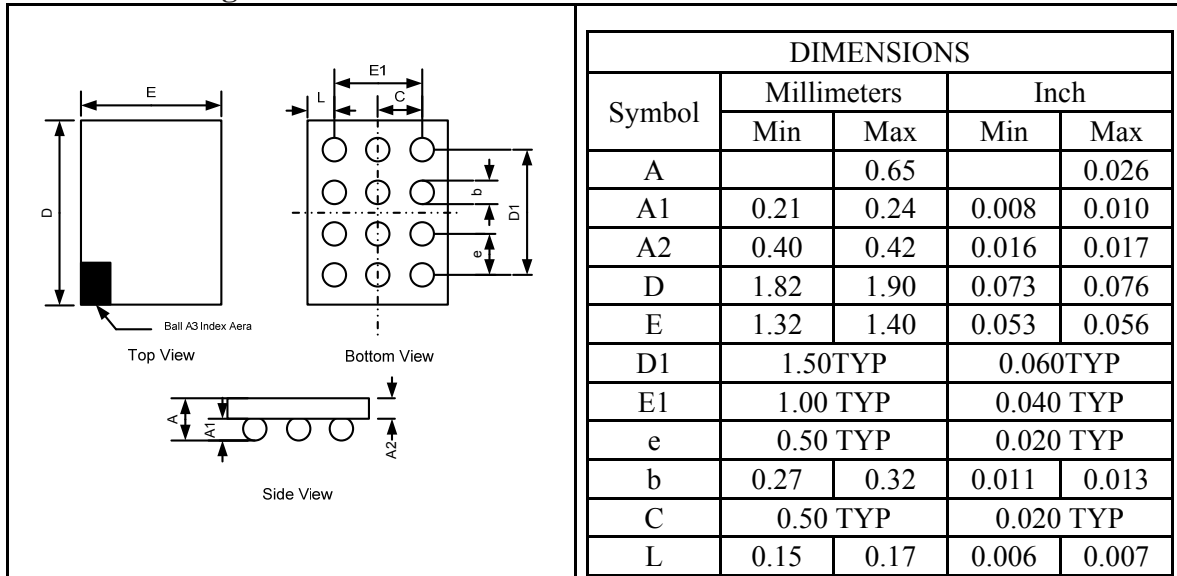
E

E1

L

C

D

b

D1

e

Ball A3 Index Aera

Top View

Bottom View

A

A1

A2

Side View

| DIMENSIONS | | | | |
|---|---|---|---|---|
| Symbol | Millimeters | | Inch | |
| | Min | Max | Min | Max |
| A | | 0.65 | | 0.026 |
| A1 | 0.21 | 0.24 | 0.008 | 0.010 |
| A2 | 0.40 | 0.42 | 0.016 | 0.017 |
| D | 1.82 | 1.90 | 0.073 | 0.076 |
| E | 1.32 | 1.40 | 0.053 | 0.056 |
| D1 | 1.50TYP | | 0.060TYP | |
| E1 | 1.00 TYP | | 0.040 TYP | |
| e | 0.50 TYP | | 0.020 TYP | |
| b | 0.27 | 0.32 | 0.011 | 0.013 |
| C | 0.50 TYP | | 0.020 TYP | |
| L | 0.15 | 0.17 | 0.006 | 0.007 |